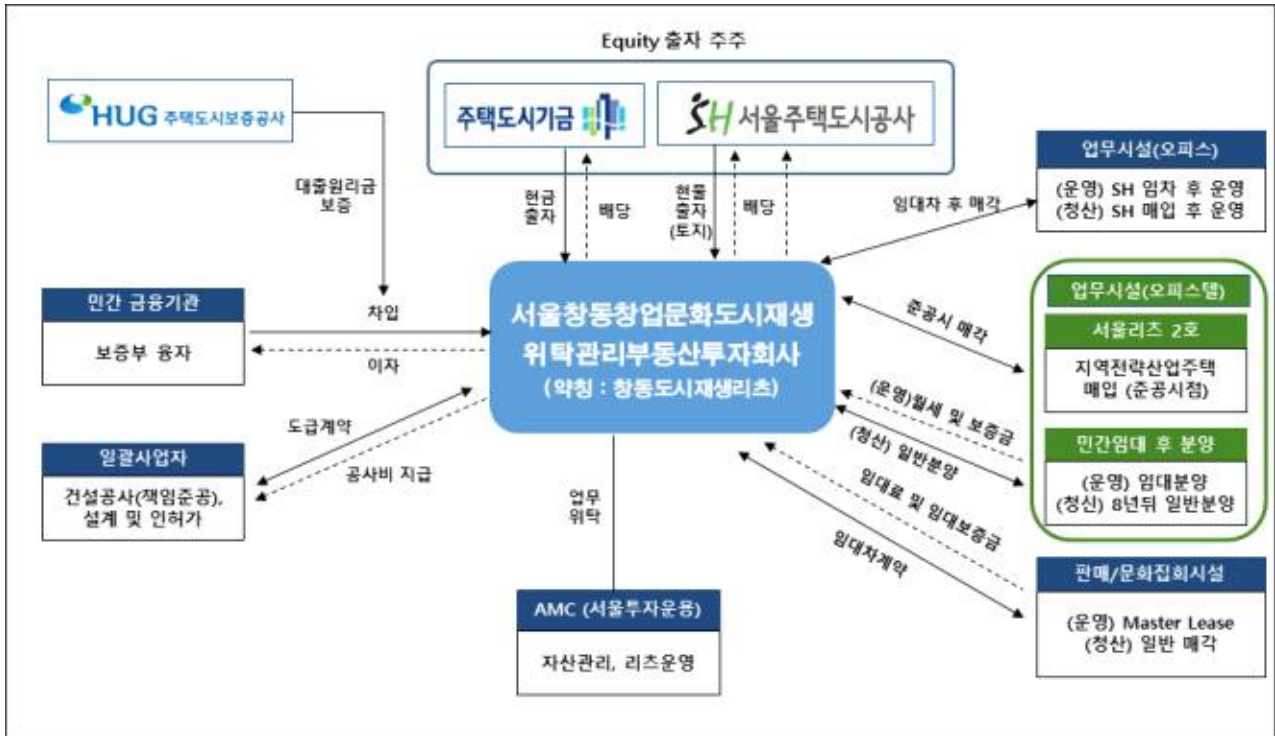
Equity 출자 주주

HUG 주택도시보증공사

주택도시기금

SH 서울주택도시공사

대출원리금 보증

현금 출자

배당

현물 출자 (토지)

배당

업무시설(오피스)

(운영) SH 임차 후 운영
(청산) SH 매입 후 운영

임대차 후 매각

민간 금융기관

보증부 융자

차입

이자

서울창동창업문화도시재생 위탁관리부동산투자회사
(약칭 : 창동도시재생리츠)

준공시 매각

업무시설(오피스텔)

서울리츠 2호

지역전략산업주택 매입 (준공시점)

(운영)월세 및 보증금

(청산) 일반분양

민간임대 후 분양

(운영) 임대분양
(청산) 8년뒤 일반분양

도급계약

공사비 지급

일괄사업자

건설공사(책임준공), 설계 및 인허가

업무 위탁

임대료 및 임대보증금

임대차계약

판매/문화집회시설

(운영) Master Lease
(청산) 일반 매각

AMC (서울투자운용)

자산관리, 리츠운영